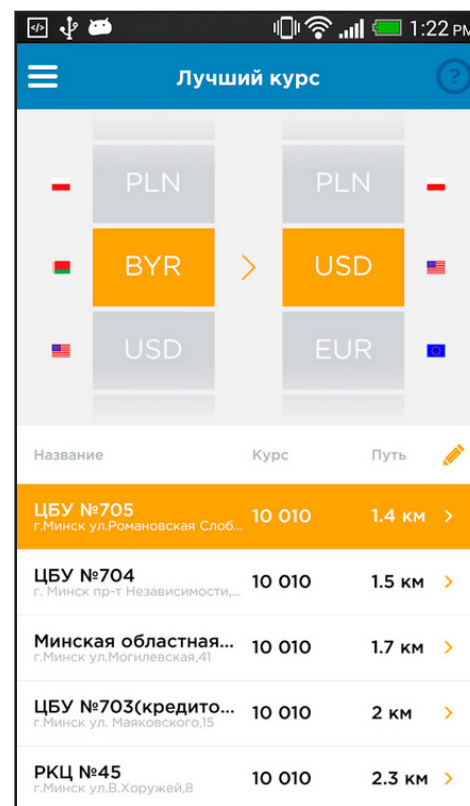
1:22 PM

Лучший курс

?

PLN
BYR
USD

PLN
USD
EUR

| Название | Курс | Путь |
|---|---|---|
| ЦБУ №705 г.Минск ул.Романовская Слоб... | 10 010 | 1.4 км |
| ЦБУ №704 г. Минск пр-т Независимости,... | 10 010 | 1.5 км |
| Минская областная... г.Минск ул.Могилевская,41 | 10 010 | 1.7 км |
| ЦБУ №703(кредито... г.Минск ул. Маяковского,15 | 10 010 | 2 км |
| РКЦ №45 г.Минск ул.В.Хоружей,8 | 10 010 | 2.3 км |